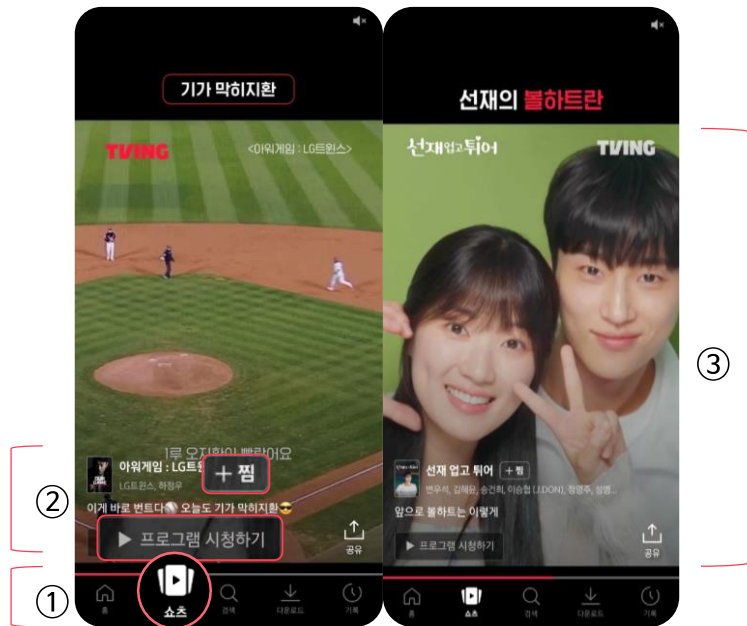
기가 막히지환

TVING

<아워게임 : LG트윈스>

1루 오지환이 빠라어요

아워게임 : LG트윈

+ 찜

LG트윈스, 허정우

이게 바로 번트다⚾ 오늘도 기가 막히지환😎

▶ 프로그램 시청하기

공유

②

①

홈

쇼츠

검색

다운로드

기록

선재의 볼하트란

선재업고튀어

TVING

선재 업고 튀어

+ 찜

변우석, 김혜윤, 송건희, 이승협(J.DON), 정영주, 성병...

앞으로 볼하트는 이렇게

▶ 프로그램 시청하기

공유

③

홈

쇼츠

검색

다운로드

기록